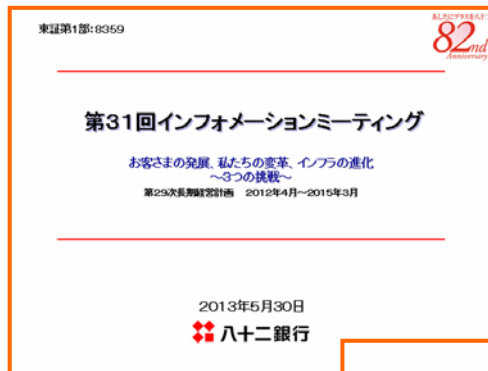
東証第1部:8359

あしたにプラスを八十二
82nd
Anniversary

第31回インフォメーションミーティング

お客さまの発展、私たちの変革、インフラの進化
～3つの挑戦～
第29次長期経営計画　2012年4月～2015年3月

2013年5月30日
八十二銀行